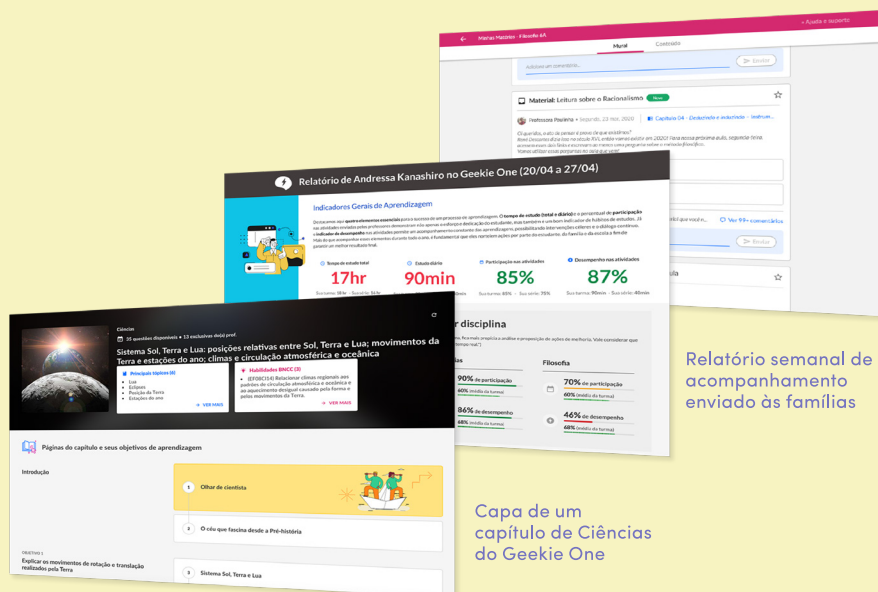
Mapas Mentais · Filosofia 6A

+ Ajuda e suporte

Mural

Conteúdo

Adicione um comentário...

Enviar

Material: Leitura sobre o Racionalismo

Novo

Professora Paulinha · Segunda, 23 nov. 2020

Capítulo 04 · Dedutivismo e indutivismo · Indicar...

Relatório de Andressa Kanashiro no Geekie One (20/04 a 27/04)

Indicadores Gerais de Aprendizagem

Tempo de estudo total

17hr

Estudo diário

90min

Participação nas atividades

85%

Desempenho nas atividades

87%

Ver 99+ comentários

Enviar

disciplina

Filosofia

90% de participação

60% (média da turma)

86% de desempenho

68% (média da turma)

70% de participação

60% (média da turma)

46% de desempenho

48% (média da turma)

Ciências

35 questões disponíveis • 13 exclusivas do(a) prof.

Sistema Sol, Terra e Lua: posições relativas entre Sol, Terra e Lua; movimentos da Terra e estações do ano; climas e circulação atmosférica e oceânica

Principais tópicos (8)

Luz
Eclipses
Posição da Terra
Estações do ano

VER MAIS

Habilidades BNCC (2)

(EF08CI14) Relacionar climas regionais aos padrões de circulação atmosférica e oceânica e ao aquecimento desigual causado pela forma e pelos movimentos da Terra.

VER MAIS

Páginas do capítulo e seus objetivos de aprendizagem

Introdução

1 Olhar de cientista

2 O céu que fascina desde a Pré-história

OBJETIVO 1

Explicar os movimentos de rotação e translação realizados pela Terra

3 Sistema Sol, Terra e Lua

Relatório semanal de acompanhamento enviado às famílias

Capa de um capítulo de Ciências do Geekie One